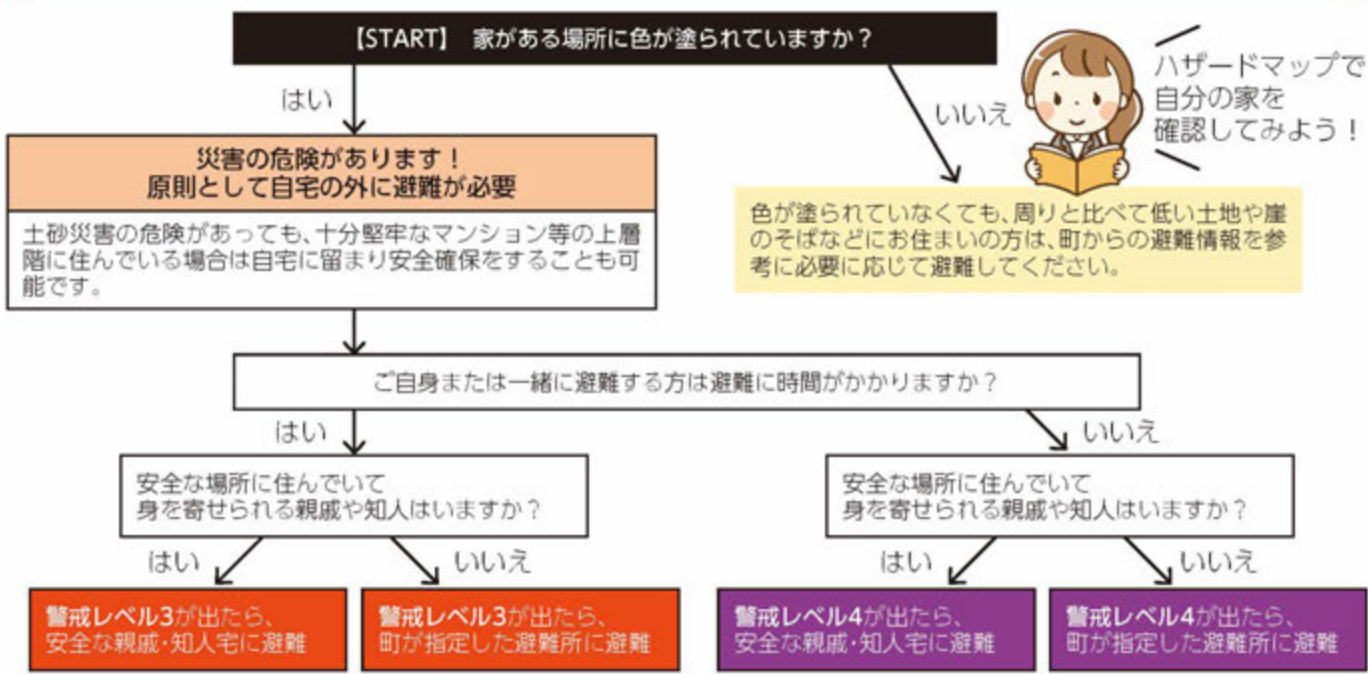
【START】 家がある場所に色が塗られていますか？

ハザードマップで自分の家を確認してみよう！

はい

いいえ

災害の危険があります！
原則として自宅の外に避難が必要

土砂災害の危険があっても、十分堅牢なマンション等の上層階に住んでいる場合は自宅に留まり安全確保をすることも可能です。

色が塗られていなくても、周りと比べて低い土地や崖のそばなどにお住まいの方は、町からの避難情報を参考に必要に応じて避難してください。

ご自身または一緒に避難する方は避難に時間がかかりますか？

はい

いいえ

安全な場所に住んでいて
身を寄せられる親戚や知人はいますか？

安全な場所に住んでいて
身を寄せられる親戚や知人はいますか？

はい

いいえ

はい

いいえ

警戒レベル3が出たら、
安全な親戚・知人宅に避難

警戒レベル3が出たら、
町が指定した避難所に避難

警戒レベル4が出たら、
安全な親戚・知人宅に避難

警戒レベル4が出たら、
町が指定した避難所に避難